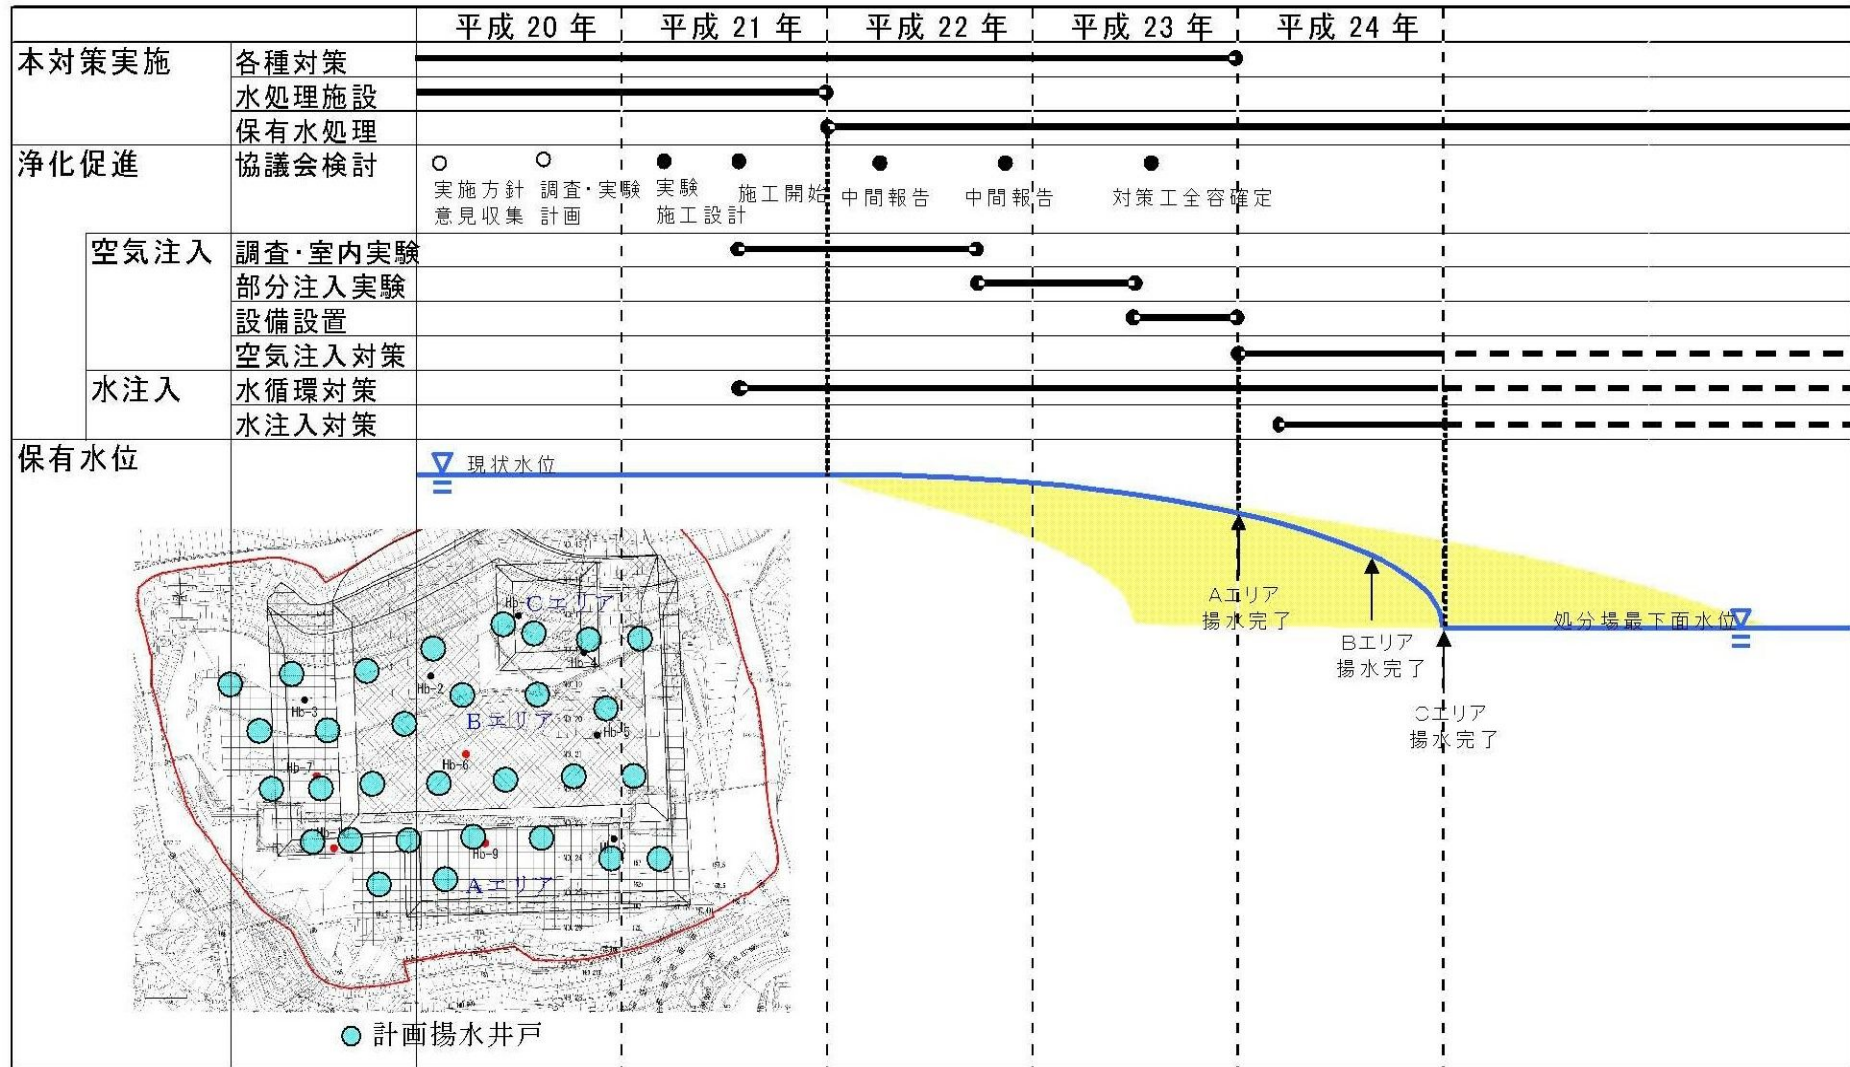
| | | 平成 20 年 | 平成 21 年 | 平成 22 年 | 平成 23 年 | 平成 24 年 |
|---|---|---|---|---|---|---|
| 本対策実施 | 各種対策 | | | | | |
| | 水処理施設 | | | | | |
| | 保有水処理 | | | | | |
| 浄化促進 | 協議会検討 | 実施方針 意見収集 調査・実験 計画 | 実験 施工設計 施工開始 | 中間報告 | 中間報告 | 対策工全容確定 |
| 空気注入 | 調査･室内実験 | | | | | |
| | 部分注入実験 | | | | | |
| | 設備設置 | | | | | |
| | 空気注入対策 | | | | | |
| 水注入 | 水循環対策 | | | | | |
| | 水注入対策 | | | | | |
| 保有水位 | | | | | | |

現状水位

Aエリア 揚水完了

Bエリア 揚水完了

Cエリア 揚水完了

処分場最下面水位

Cエリア

Hb-1

Hb-2

Hb-3

Hb-4

Hb-5

Hb-6

Hb-7

Hb-8

Hb-9

Bエリア

Aエリア

計画揚水井戸